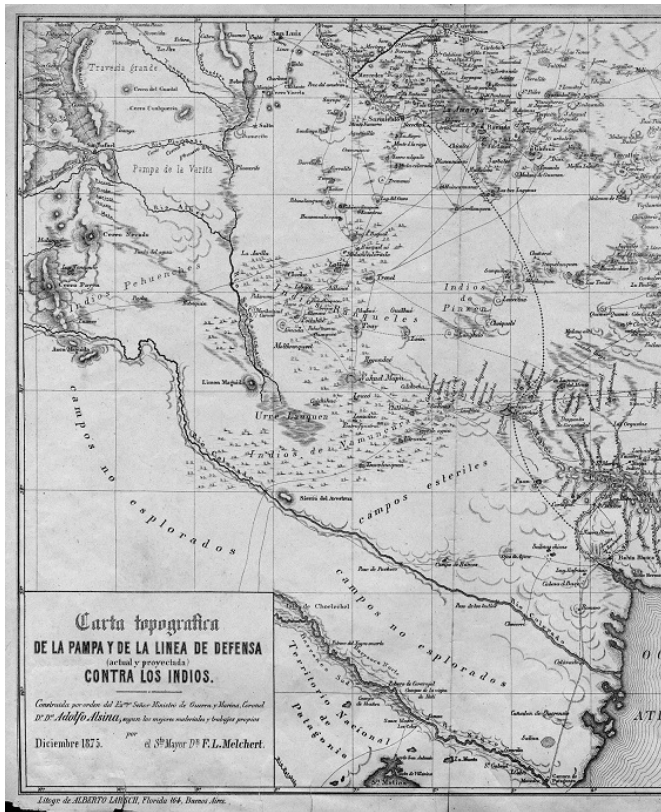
San Luis

Travesia grande

Cerro del Guanaco

Cerro Cochiquetra

Pampa de la Varita

Cerro Nevado

Cerro Payen

Indios Pehuenches

Limen Mahuida

Urre Lauquen

Indios Ranqueles

Indios de Pincen

Indios de Namuncurá

campos esteriles

campos no esplorados

campos no esplorados

Salinas Grandes

Isla de Choelechel

Territorio Nacional de Patagonia

Bahia Blanca

Carmen de Patagones

OC

ATL

Carta topografica
DE LA PAMPA Y DE LA LINEA DE DEFENSA
(actual y proyectada)
CONTRA LOS INDIOS.

Construida por orden del Ex.mo Señor Ministro de Guerra y Marina, Coronel Dr. Dn. Adolfo Alsina, segun los mejores materiales y trabajos propios por el Sto. Mayor Dn. F. L. Melchert.

Diciembre 1875.

Litogr. de ALBERTO LARSCH, Florida 164, Buenos Aires.